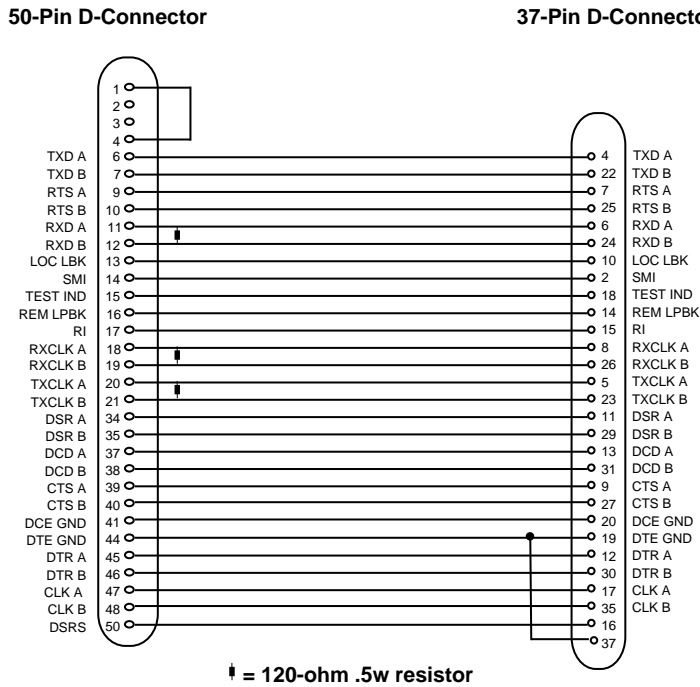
50-Pin D-Connector

37-Pin D-Connecto

1
2
3
4
TXD A 6
TXD B 7
RTS A 9
RTS B 10
RXD A 11
RXD B 12
LOC LBK 13
SMI 14
TEST IND 15
REM LPBK 16
RI 17
RXCLK A 18
RXCLK B 19
TXCLK A 20
TXCLK B 21
DSR A 34
DSR B 35
DCD A 37
DCD B 38
CTS A 39
CTS B 40
DCE GND 41
DTE GND 44
DTR A 45
DTR B 46
CLK A 47
CLK B 48
DSRS 50

4 TXD A
22 TXD B
7 RTS A
25 RTS B
6 RXD A
24 RXD B
10 LOC LBK
2 SMI
18 TEST IND
14 REM LPBK
15 RI
8 RXCLK A
26 RXCLK B
5 TXCLK A
23 TXCLK B
11 DSR A
29 DSR B
13 DCD A
31 DCD B
9 CTS A
27 CTS B
20 DCE GND
19 DTE GND
12 DTR A
30 DTR B
17 CLK A
35 CLK B
16
37

= 120-ohm .5w resistor